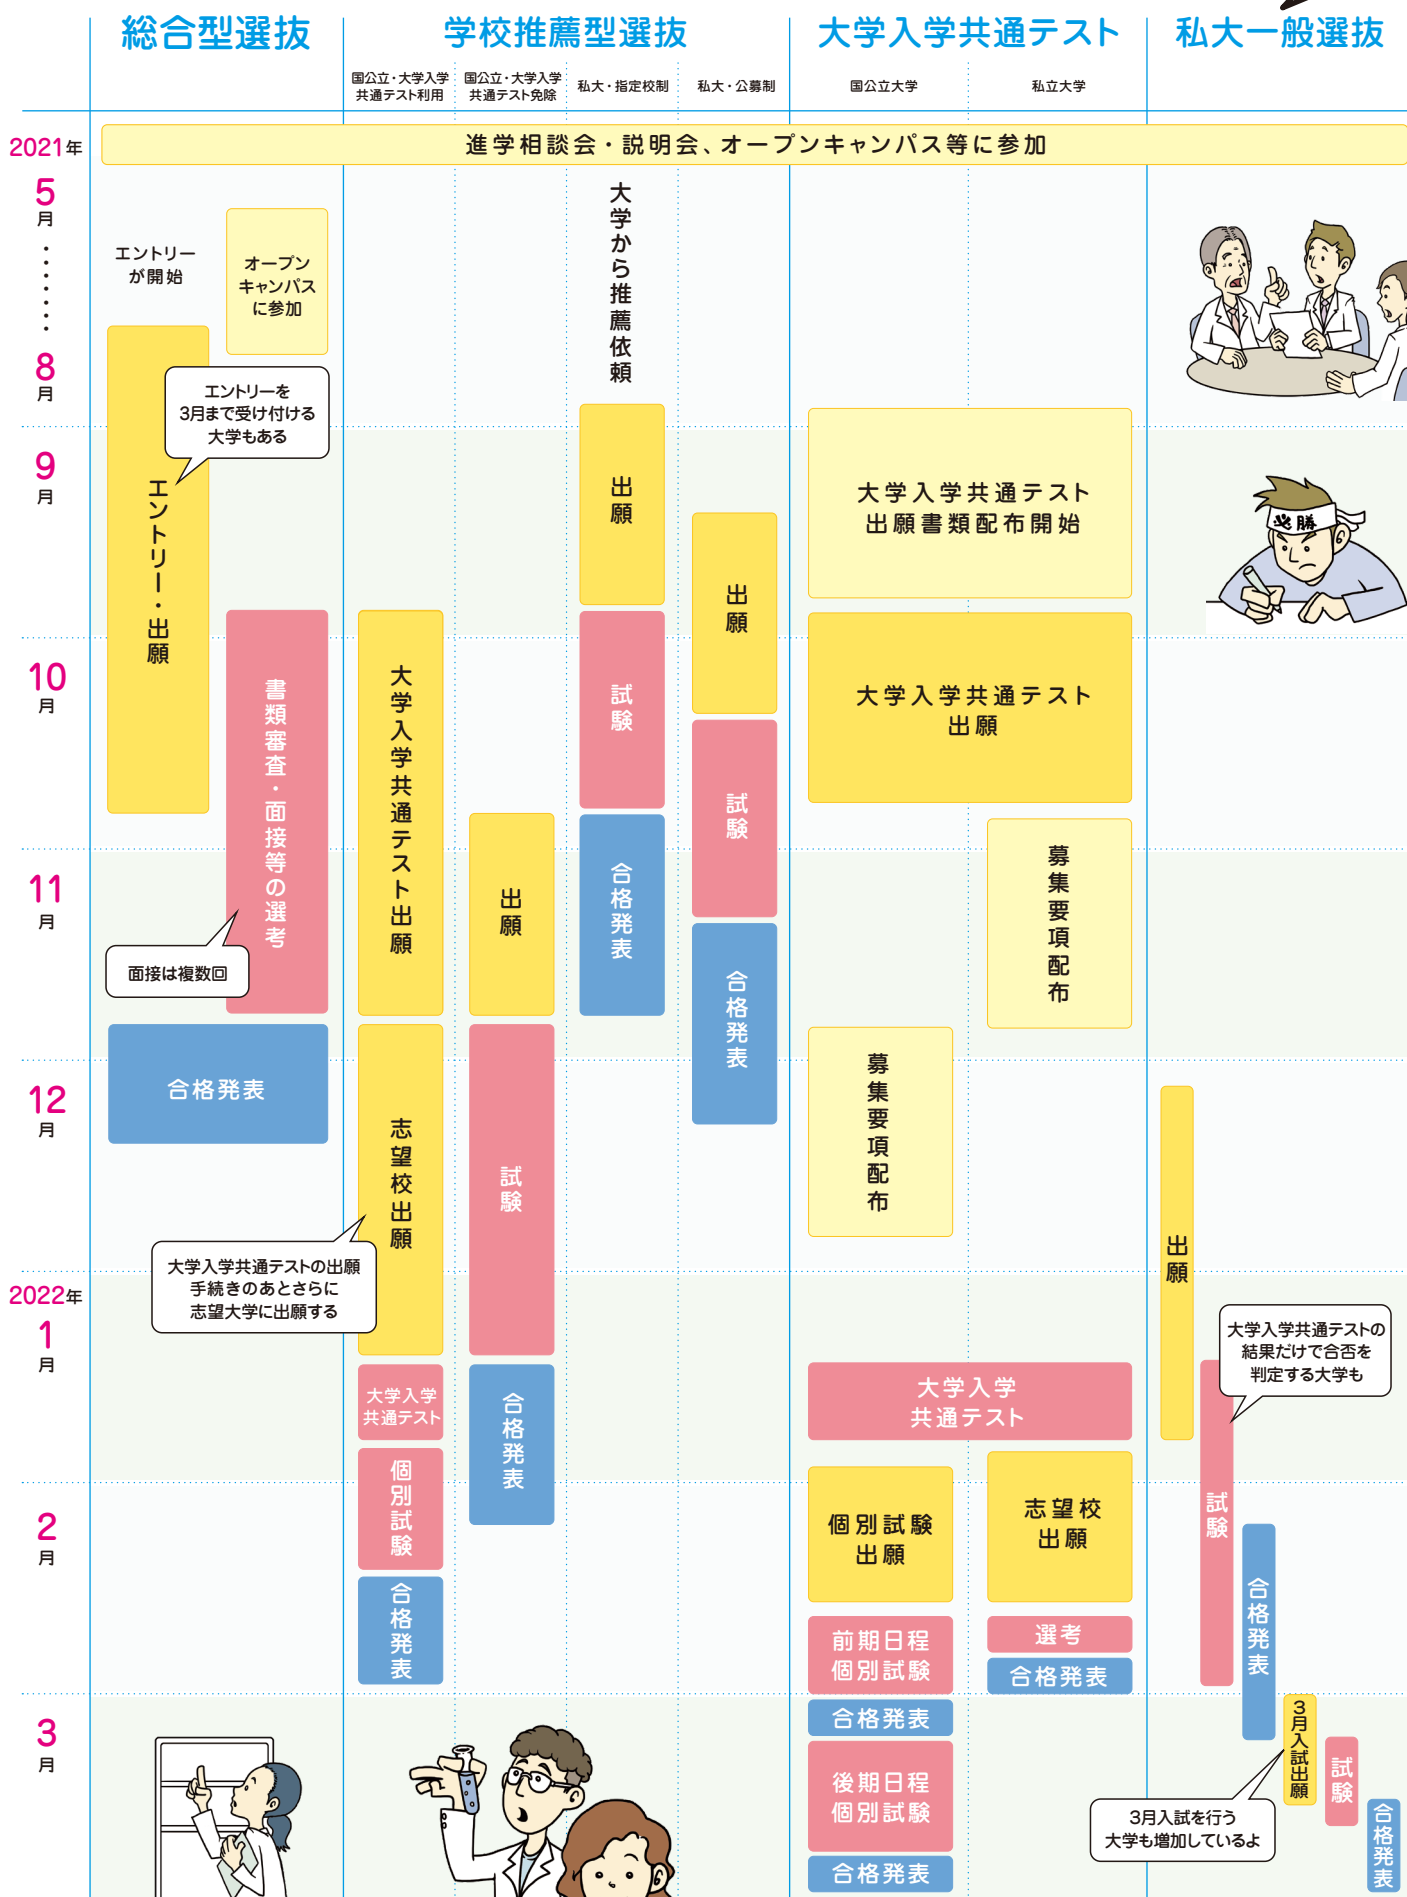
総合型選抜

学校推薦型選抜

国公立・大学入学共通テスト利用
国公立・大学入学共通テスト免除
私大・指定校制
私大・公募制

大学入学共通テスト

国公立大学
私立大学

私大一般選抜

2021年
5月
8月
9月
10月
11月
12月
2022年
1月
2月
3月

進学相談会・説明会、オープンキャンパス等に参加

エントリーが開始

オープンキャンパスに参加

エントリーを3月まで受け付ける大学もある

エントリー・出願

書類審査・面接等の選考

面接は複数回

合格発表

大学入学共通テスト出願

志望校出願

大学入学共通テストの出願手続きのあとさらに志望大学に出願する

大学入学共通テスト

個別試験

合格発表

出願

試験

合格発表

大学から推薦依頼

出願

試験

合格発表

出願

試験

合格発表

大学入学共通テスト出願書類配布開始

大学入学共通テスト出願

募集要項配布

募集要項配布

大学入学共通テスト

個別試験出願

志望校出願

前期日程個別試験

選考

合格発表

合格発表

後期日程個別試験

合格発表

必勝

出願

大学入学共通テストの結果だけで合否を判定する大学も

試験

合格発表

3月入試出願

試験

合格発表

3月入試を行う大学も増加しているよ